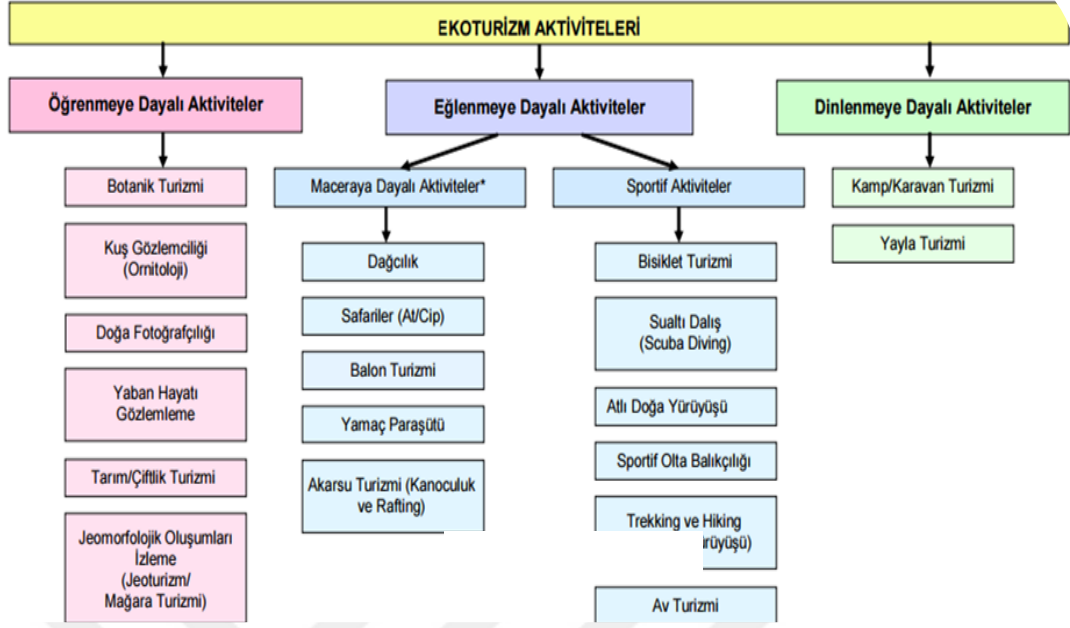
EKOTURİZM AKTİVİTELERİ

Öğrenmeye Dayalı Aktiviteler

Botanik Turizmi

Kuş Gözlemciliği (Ornitoloji)

Doğa Fotoğrafçılığı

Yaban Hayatı Gözlemleme

Tarım/Çiftlik Turizmi

Jeomorfolojik Oluşumları İzleme (Jeoturizm/ Mağara Turizmi)

Eğlenmeye Dayalı Aktiviteler

Maceraya Dayalı Aktiviteler*

Dağcılık

Safariler (At/Cip)

Balon Turizmi

Yamaç Paraşütü

Akarsu Turizmi (Kanoculuk ve Rafting)

Sportif Aktiviteler

Bisiklet Turizmi

Sualtı Dalış (Scuba Diving)

Atlı Doğa Yürüyüşü

Sportif Olta Balıkçılığı

Trekking ve Hiking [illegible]ürüyüşü)

Av Turizmi

Dinlenmeye Dayalı Aktiviteler

Kamp/Karavan Turizmi

Yayla Turizmi